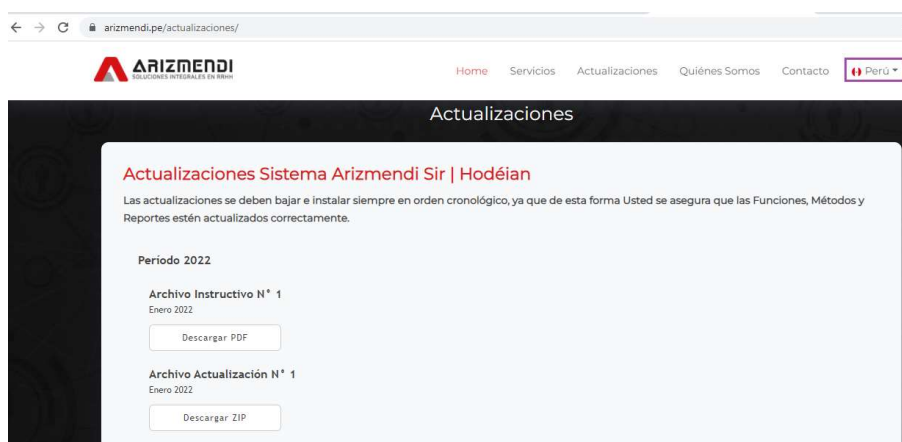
arizmendi.pe/actualizaciones/

ARIZMENDI
SOLUCIONES INTEGRALES EN RRHH

Home Servicios Actualizaciones Quiénes Somos Contacto Perú

Actualizaciones

Actualizaciones Sistema Arizmendi Sir | Hodéian

Las actualizaciones se deben bajar e instalar siempre en orden cronológico, ya que de esta forma Usted se asegura que las Funciones, Métodos y Reportes estén actualizados correctamente.

Período 2022

Archivo Instructivo N° 1
Enero 2022

Descargar PDF

Archivo Actualización N° 1
Enero 2022

Descargar ZIP